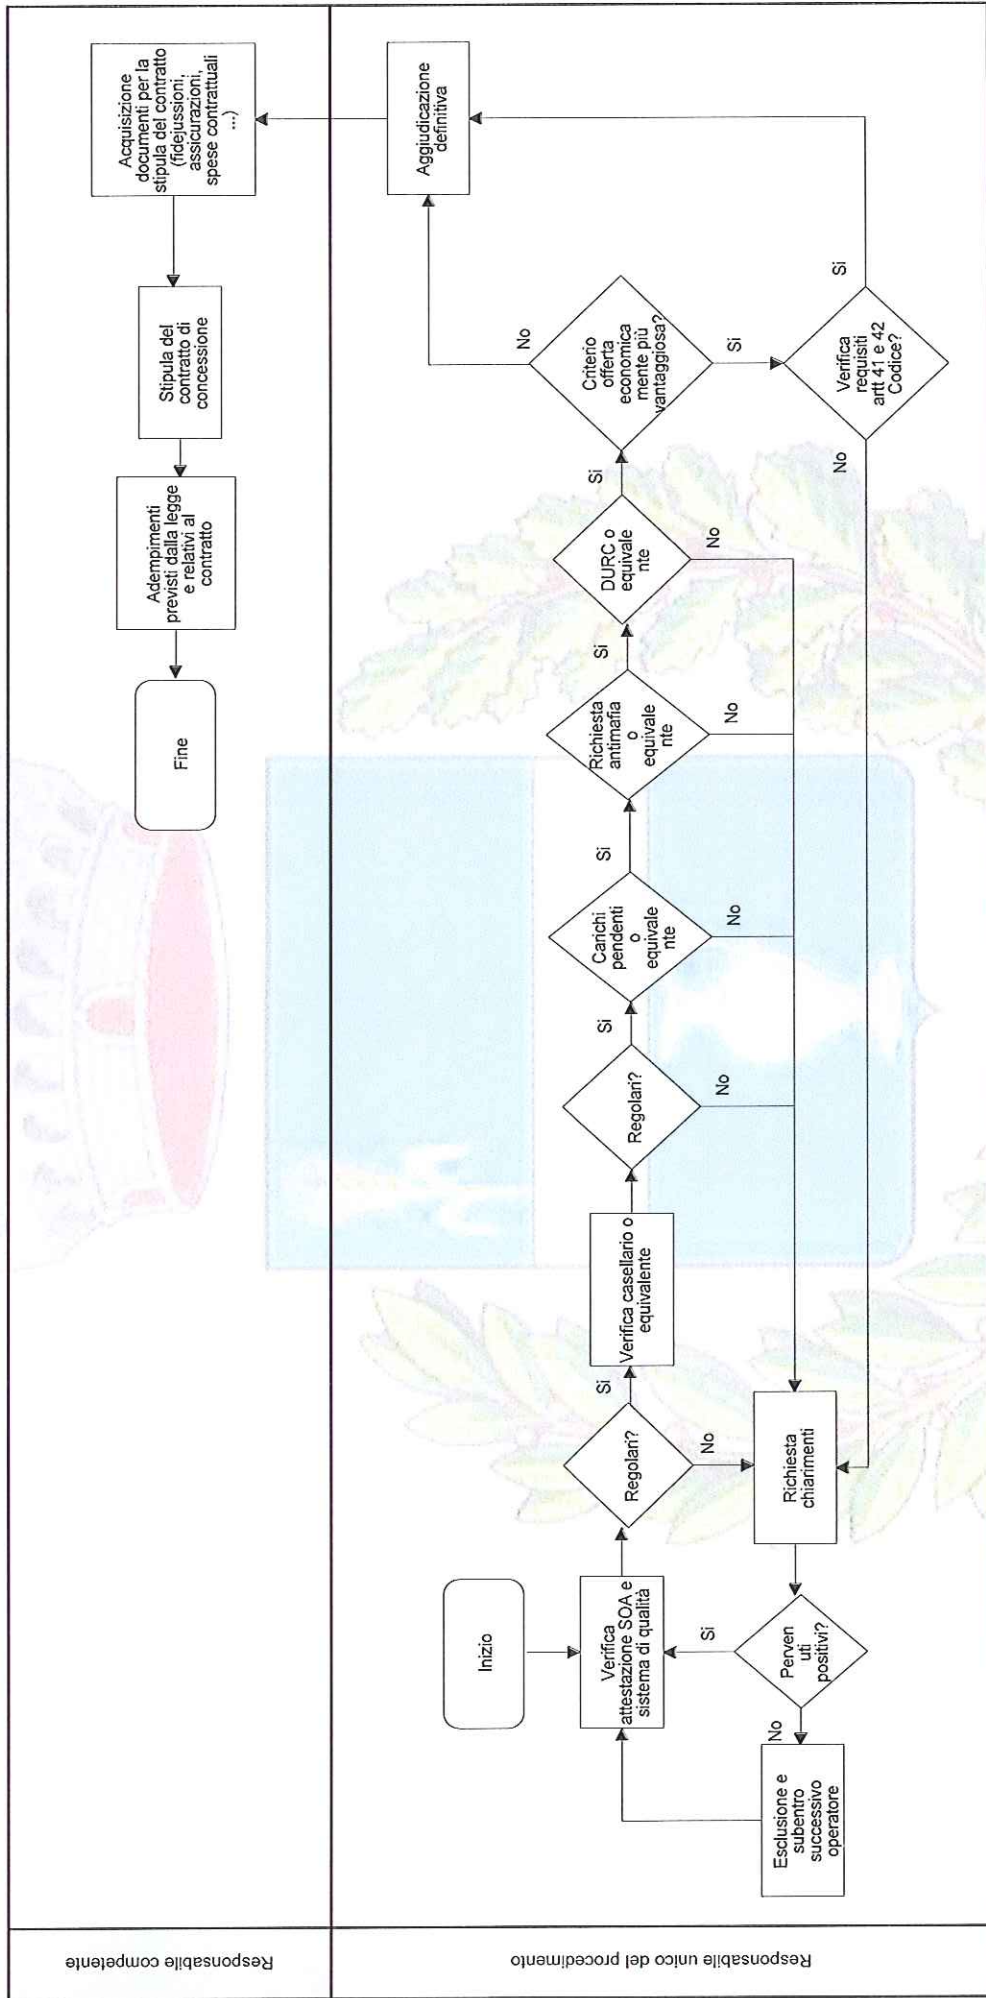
Responsabile competente

Responsabile unico del procedimento

Inizio

Verifica attestazione SOA e sistema di qualità

Regolari?

Si

No

Verifica casellario o equivalente

Regolari?

Si

No

Carichi pendenti o equivale nte

Si

No

Richiesta antimafia o equivale nte

Si

No

DURC o equivale nte

Si

No

Criterio offerta economica mente più vantaggiosa?

No

Si

Verifica requisiti artt 41 e 42 Codice?

Si

No

Aggiudicazione definitiva

Richiesta chiarimenti

Perven uti positivi?

Si

No

Esclusione e subentro successivo operatore

Acquisizione documenti per la stipula del contratto (fidejussioni, assicurazioni, spese contrattuali ...)

Stipula del contratto di concessione

Adempimenti previsti dalla legge e relativi al contratto

Fine